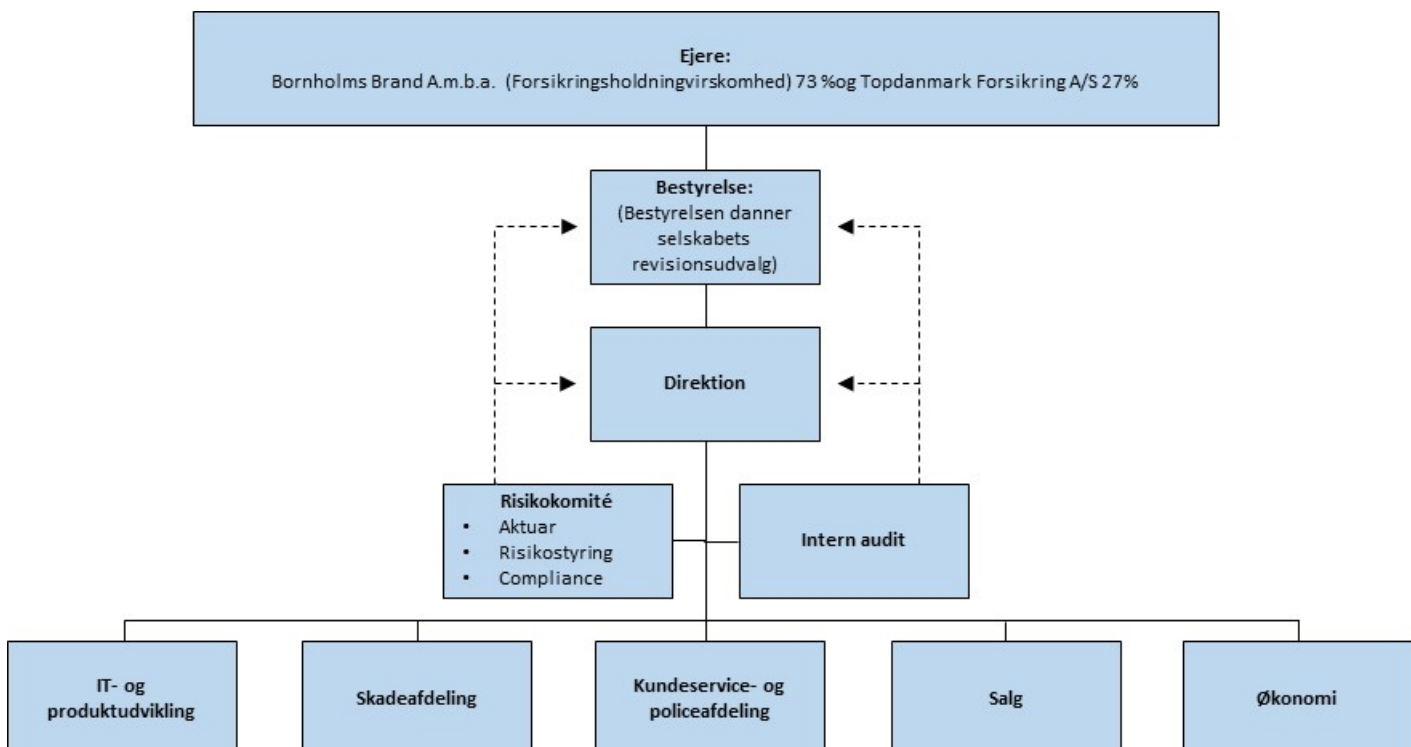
Ejere:
Bornholms Brand A.m.b.a. (Forsikringsholdningvirskomhed) 73 %og Topdanmark Forsikring A/S 27%

Bestyrelse:
(Bestyrelsen danner selskabets revisionsudvalg)

Direktion

Risikokomité
• Aktuar
• Risikostyring
• Compliance

Intern audit

IT- og produktudvikling

Skadeafdeling

Kundeservice- og policeafdeling

Salg

Økonomi